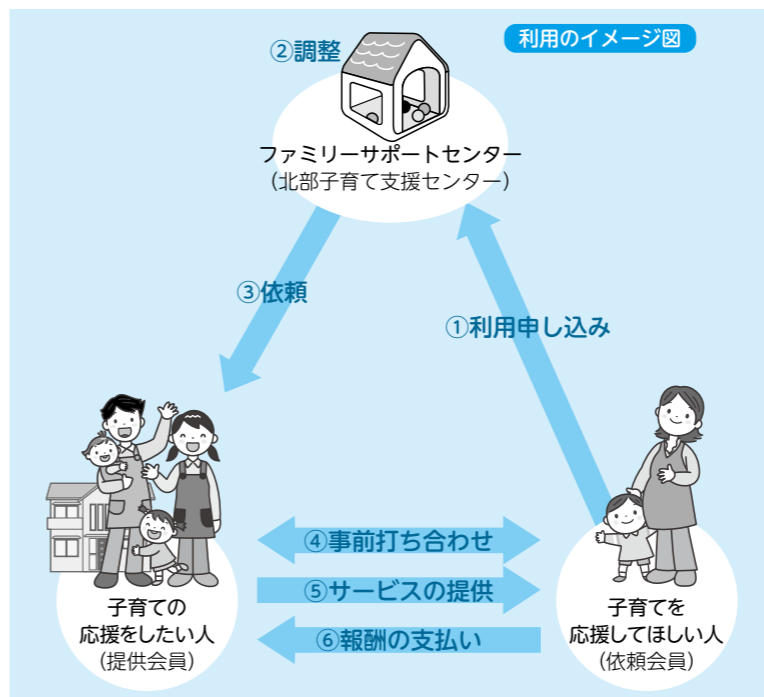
利用のイメージ図

②調整

ファミリーサポートセンター
（北部子育て支援センター）

③依頼

①利用申し込み

子育ての
応援をしたい人
（提供会員）

④事前打ち合わせ

⑤サービスの提供

⑥報酬の支払い

子育てを
応援してほしい人
（依頼会員）